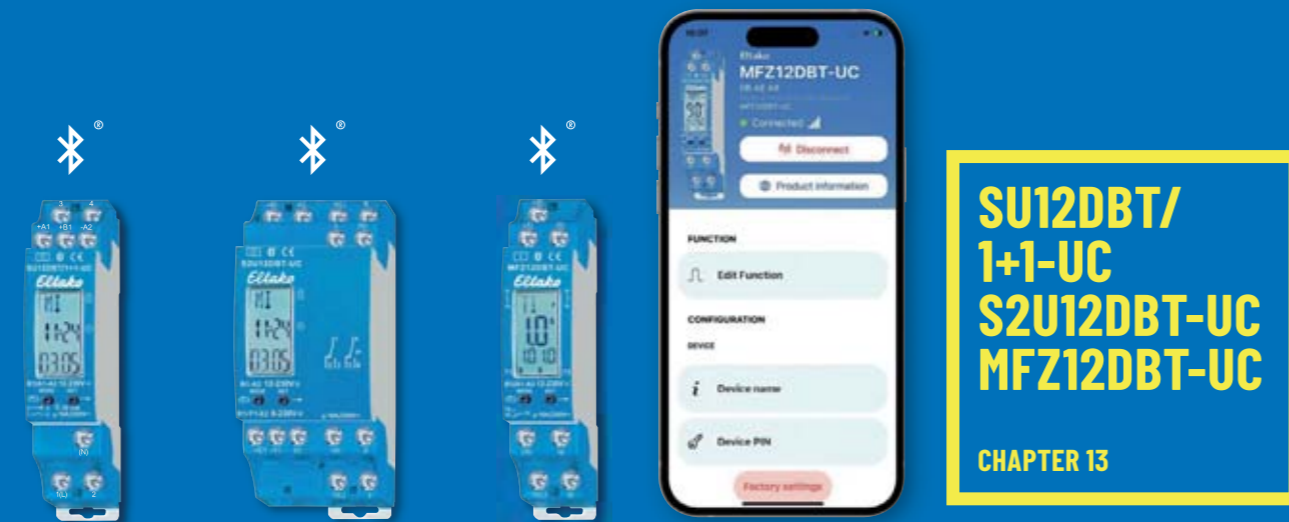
®

®

®

3 4
+A1 +B1 -A2
SU12DBT/1+1-UC
Eltako
MI
11:24
03.05

S2U12DBT-UC
Eltako
MI
11:24
03.05

MFZ12DBT-UC
Eltako
1.0
10:10

Eltako
MFZ12DBT-UC
Connected
Disconnect
Product information

FUNCTION
Edit Function
CONFIGURATION
DEVICE
Device name
Device PIN
Factory settings

SU12DBT/
1+1-UC
S2U12DBT-UC
MFZ12DBT-UC

CHAPTER 13